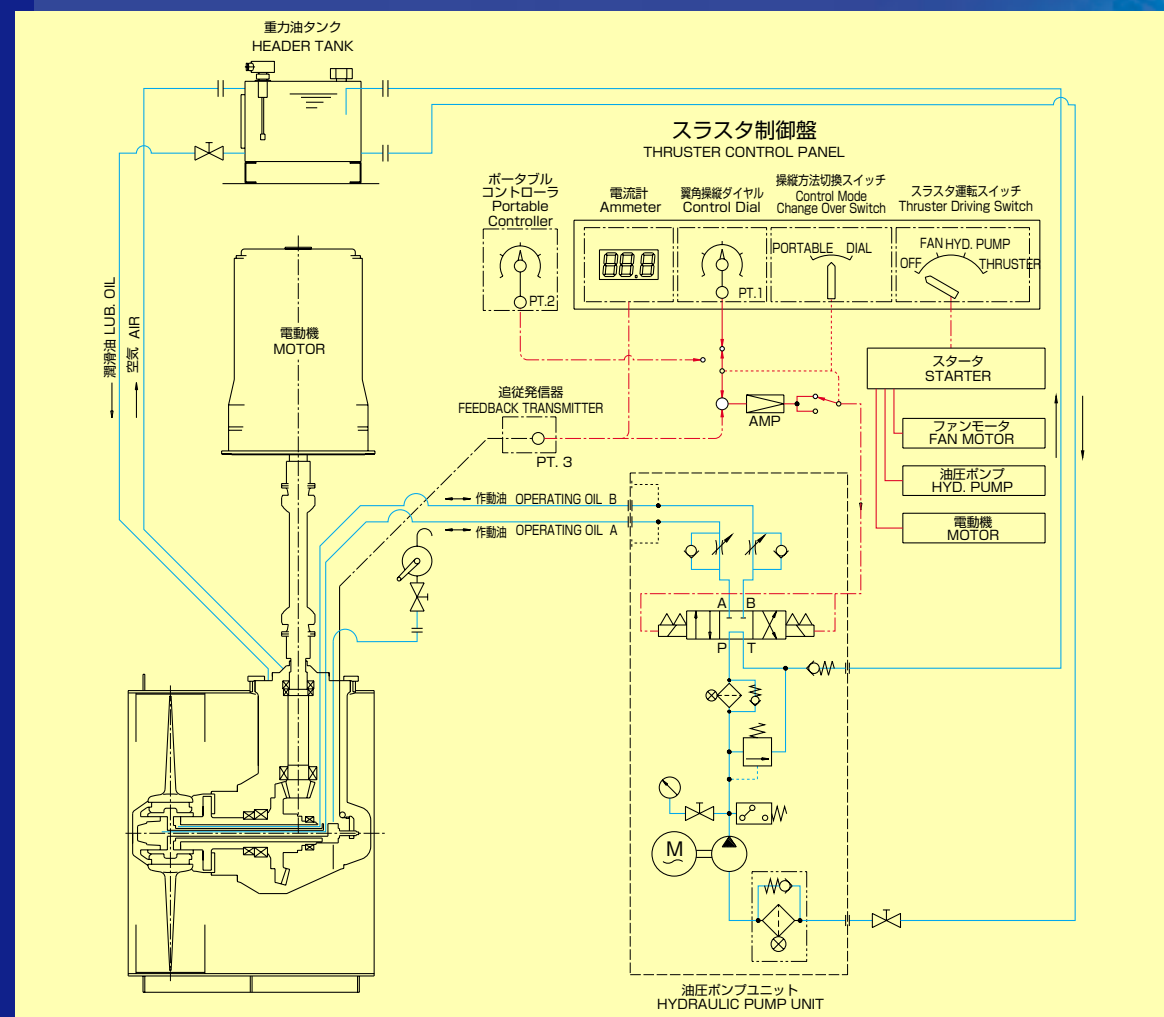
重力油タンク
HEADER TANK

スラスタ制御盤
THRUSTER CONTROL PANEL

ポータブル
コントローラ
Portable
Controller

PT.2

電流計
Ammeter

88.8

翼角操縦ダイヤル
Control Dial

PT.1

操縦方法切換スイッチ
Control Mode
Change Over Switch

PORTABLE DIAL

スラスタ運転スイッチ
Thruster Driving Switch

FAN HYD. PUMP
OFF THRUSTER

電動機
MOTOR

潤滑油 LUB. OIL
空気 AIR

追従発信器
FEEDBACK TRANSMITTER

PT. 3

AMP

スタータ
STARTER

ファンモータ
FAN MOTOR

油圧ポンプ
HYD. PUMP

電動機
MOTOR

作動油 OPERATING OIL B
作動油 OPERATING OIL A

A B
P T

M

油圧ポンプユニット
HYDRAULIC PUMP UNIT